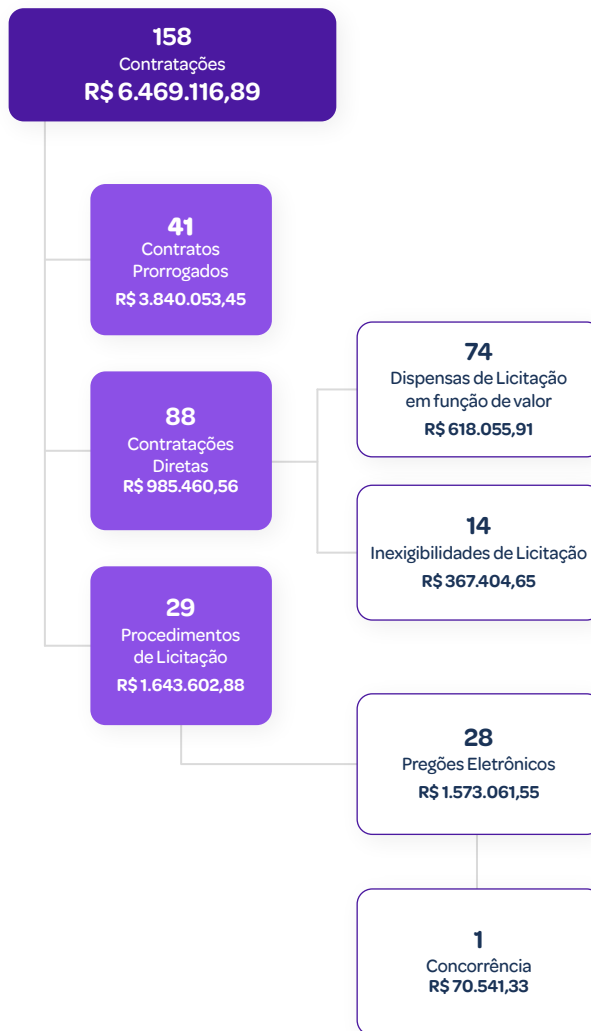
158
Contratações
R$ 6.469.116,89

41
Contratos Prorrogados
R$ 3.840.053,45

88
Contratações Diretas
R$ 985.460,56

74
Dispensas de Licitação em função de valor
R$ 618.055,91

14
Inexigibilidades de Licitação
R$ 367.404,65

29
Procedimentos de Licitação
R$ 1.643.602,88

28
Pregões Eletrônicos
R$ 1.573.061,55

1
Concorrência
R$ 70.541,33